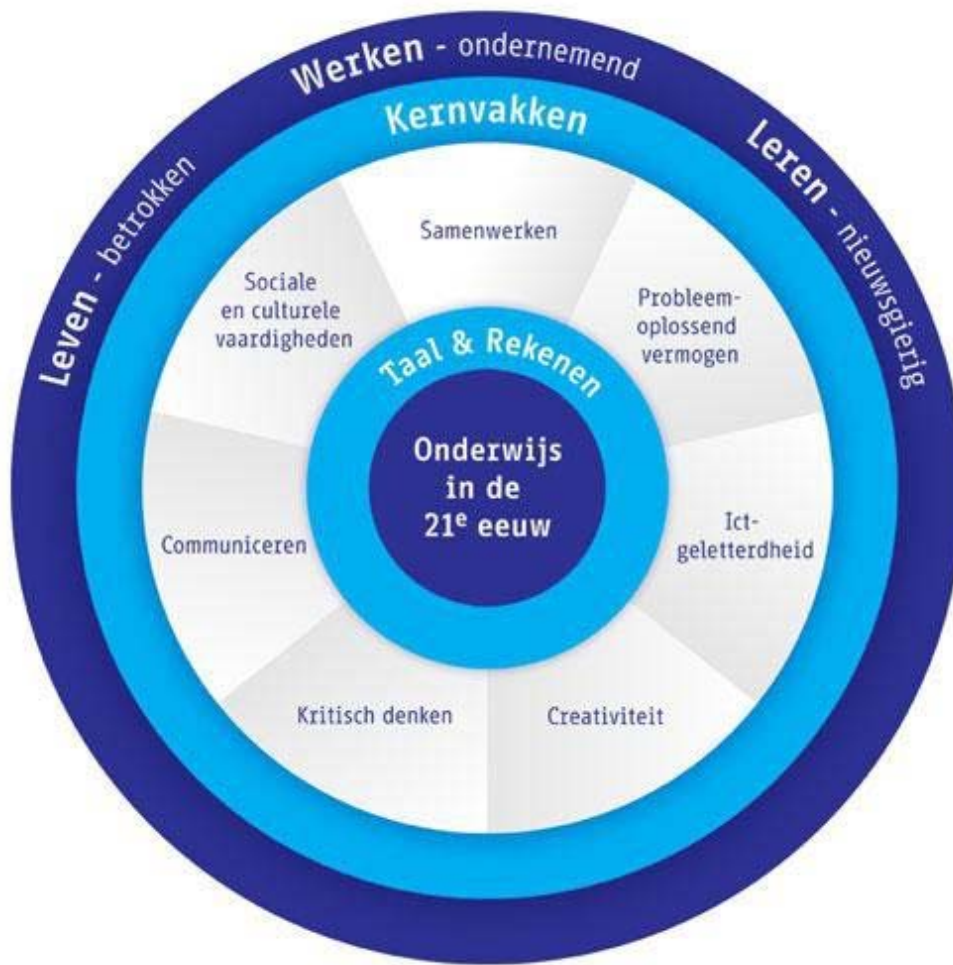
Leven - betrokken

Werken - ondernemend

Leren - nieuwsgierig

Kernvakken

Samenwerken

Sociale en culturele vaardigheden

Probleemoplossend vermogen

Taal & Rekenen

Onderwijs in de $21^e$ eeuw

Communiceren

Ict-geletterdheid

Kritisch denken

Creativiteit